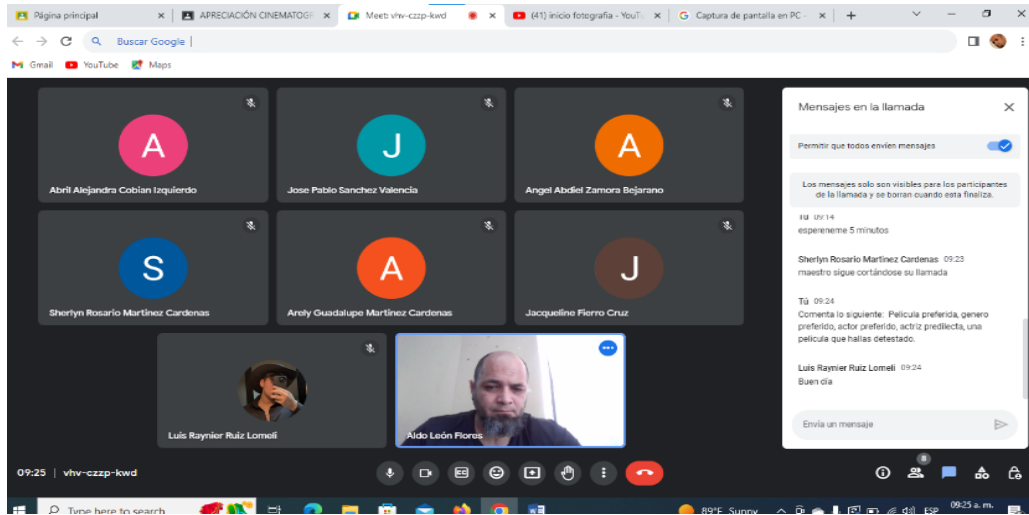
Página principal
APRECIACIÓN CINEMATOGR
Meet: vhv-czzp-kwd
(41) inicio fotografía - YouTu
Captura de pantalla en PC -
Buscar Google
Gmail YouTube Maps

A
Abril Alejandra Cobian Izquierdo
J
Jose Pablo Sanchez Valencia
A
Angel Abdiel Zamora Bejarano
S
Sherlyn Rosario Martinez Cardenas
A
Arely Guadalupe Martinez Cardenas
J
Jacqueline Fierro Cruz
Luis Raynier Ruiz Lomeli
Aldo León Flores

Mensajes en la llamada
Permitir que todos envíen mensajes
Los mensajes solo son visibles para los participantes de la llamada y se borran cuando esta finaliza.
Tú 09:14
espereneme 5 minutos
Sherlyn Rosario Martinez Cardenas 09:23
maestro sigue cortándose su llamada
Tú 09:24
Comenta lo siguiente: Pelicula preferida, genero preferido, actor preferido, actriz predilecta, una pelicula que hallas detestado.
Luis Raynier Ruiz Lomeli 09:24
Buen día
Envía un mensaje

09:25 | vhv-czzp-kwd
8
Type here to search
89°F Sunny
ESP
09:25 a. m.